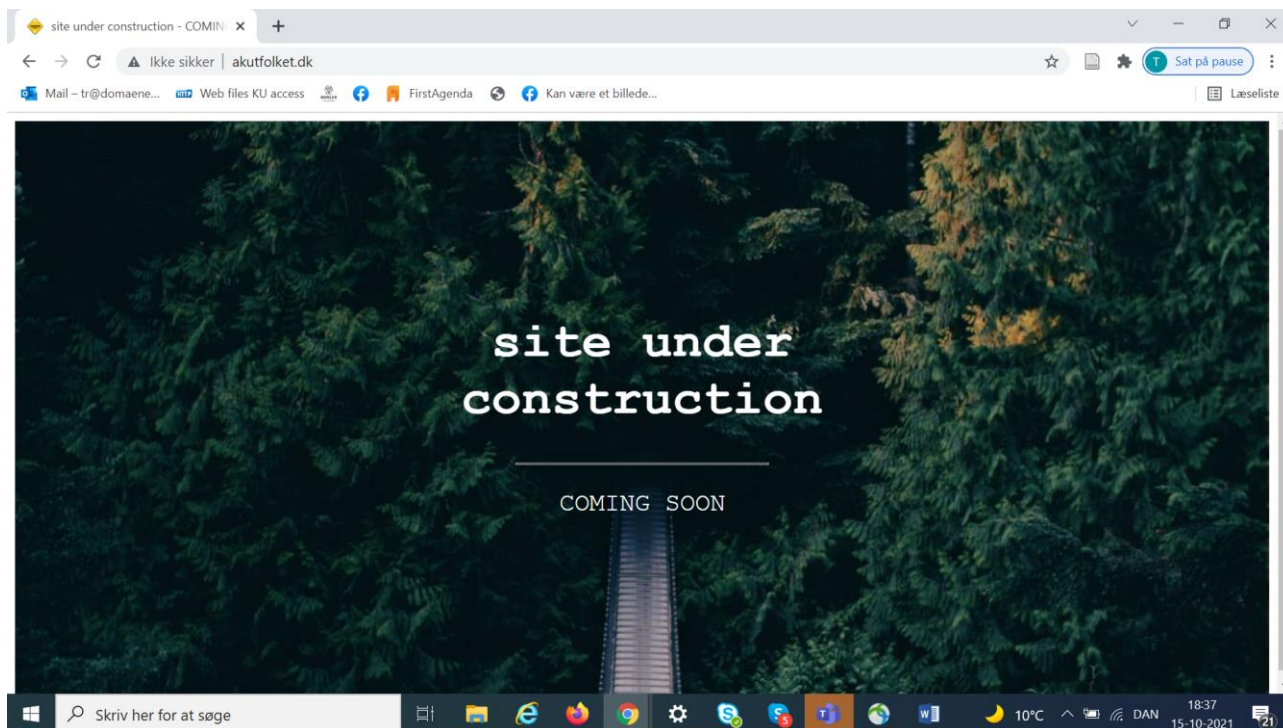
site under construction - COMIN ×
+
Ikke sikker | akutfolket.dk
Sat på pause
Mail – tr@domaene... Web files KU access FirstAgenda Kan være et billede...
Læseliste

site under construction

COMING SOON

Skriv her for at søge
10°C DAN 18:37 15-10-2021
21